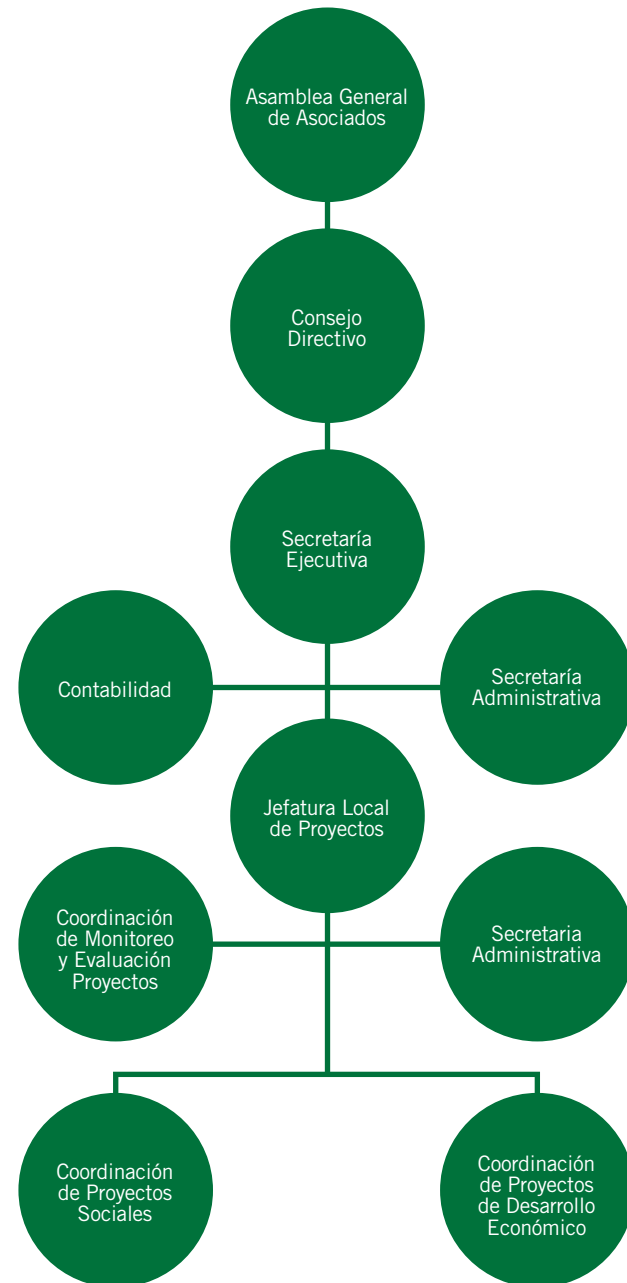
Asamblea General de Asociados

Consejo Directivo

Secretaría Ejecutiva

Contabilidad

Secretaría Administrativa

Jefatura Local de Proyectos

Coordinación de Monitoreo y Evaluación Proyectos

Secretaria Administrativa

Coordinación de Proyectos Sociales

Coordinación de Proyectos de Desarrollo Económico